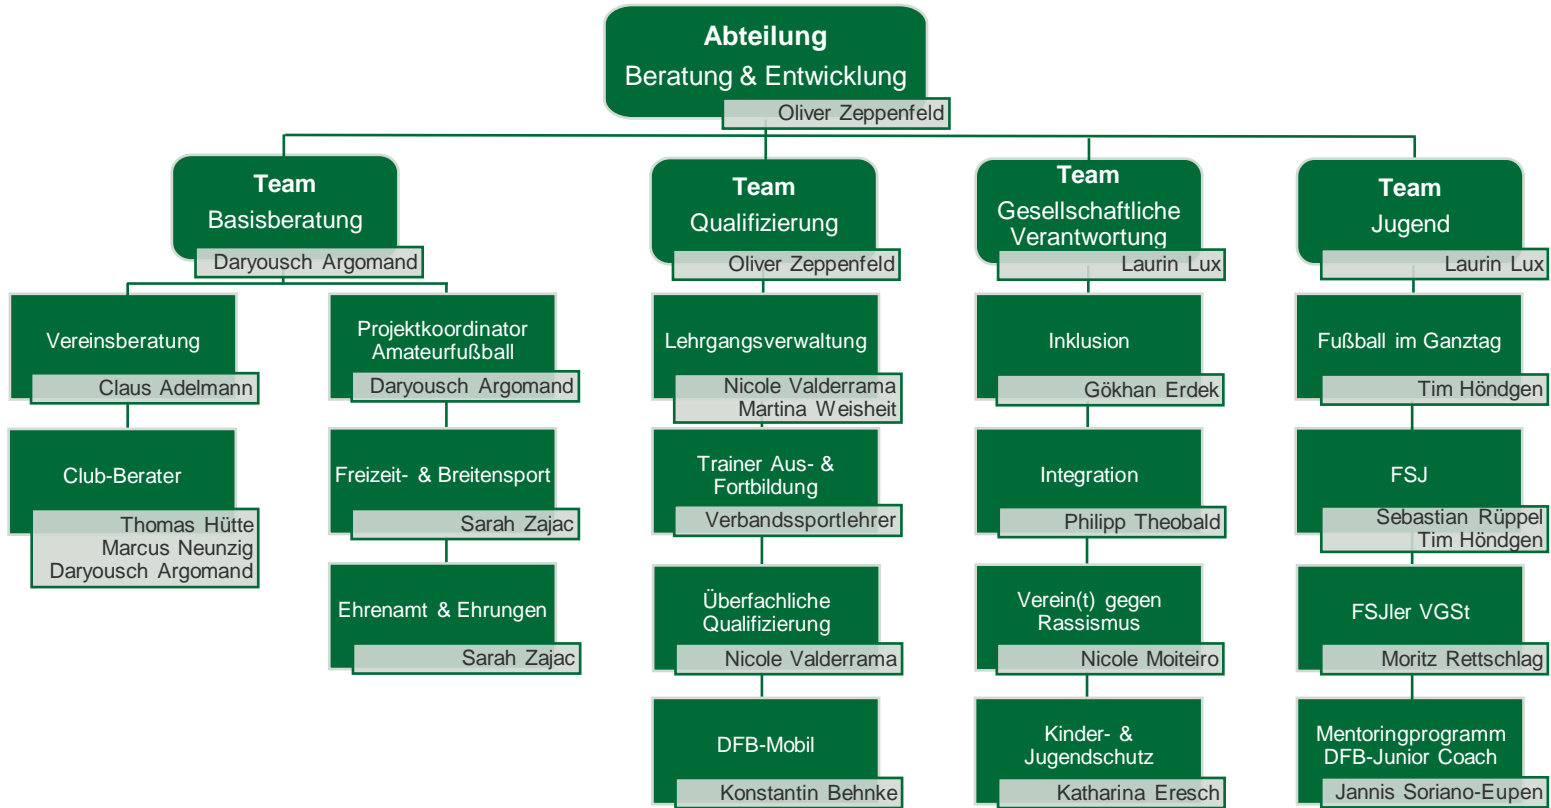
**Abteilung**
Beratung & Entwicklung
Oliver Zeppenfeld

**Team**
Basisberatung
Daryousch Argomand

Vereinsberatung
Claus Adelmann

Club-Berater
Thomas Hütte
Marcus Neunzig
Daryousch Argomand

Projektkoordinator Amateurfußball
Daryousch Argomand

Freizeit- & Breitensport
Sarah Zajac

Ehrenamt & Ehrungen
Sarah Zajac

**Team**
Qualifizierung
Oliver Zeppenfeld

Lehrgangsverwaltung
Nicole Valderrama
Martina Weisheit

Trainer Aus- & Fortbildung
Verbandssportlehrer

Überfachliche Qualifizierung
Nicole Valderrama

DFB-Mobil
Konstantin Behnke

**Team**
Gesellschaftliche Verantwortung
Laurin Lux

Inklusion
Gökhan Erdek

Integration
Philipp Theobald

Verein(t) gegen Rassismus
Nicole Moiteiro

Kinder- & Jugendschutz
Katharina Eresch

**Team**
Jugend
Laurin Lux

Fußball im Ganztag
Tim Höndgen

FSJ
Sebastian Rüppel
Tim Höndgen

FSJler VGSt
Moritz Rettschlag

Mentoringprogramm DFB-Junior Coach
Jannis Soriano-Eupen